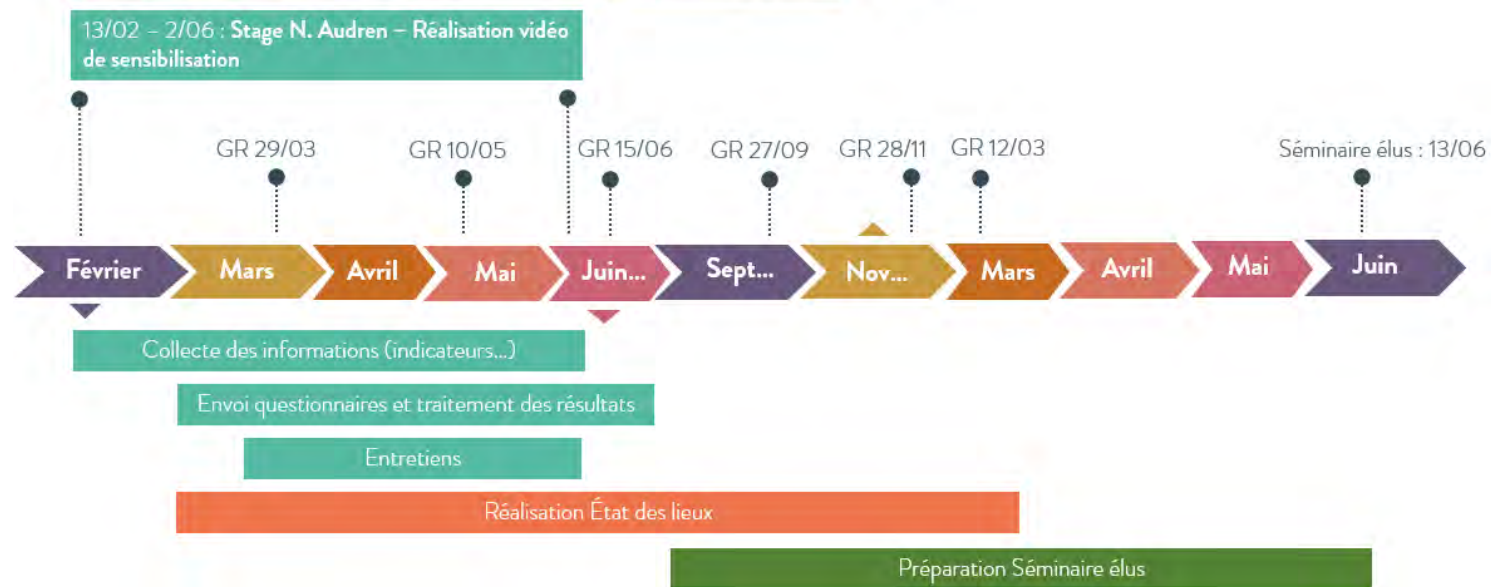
13/02 – 2/06 : Stage N. Audren – Réalisation vidéo de sensibilisation

GR 29/03

GR 10/05

GR 15/06

GR 27/09

GR 28/11

GR 12/03

Séminaire élus : 13/06

Février

Mars

Avril

Mai

Juin...

Sept...

Nov...

Mars

Avril

Mai

Juin

Collecte des informations (indicateurs...)

Envoi questionnaires et traitement des résultats

Entretiens

Réalisation État des lieux

Préparation Séminaire élus